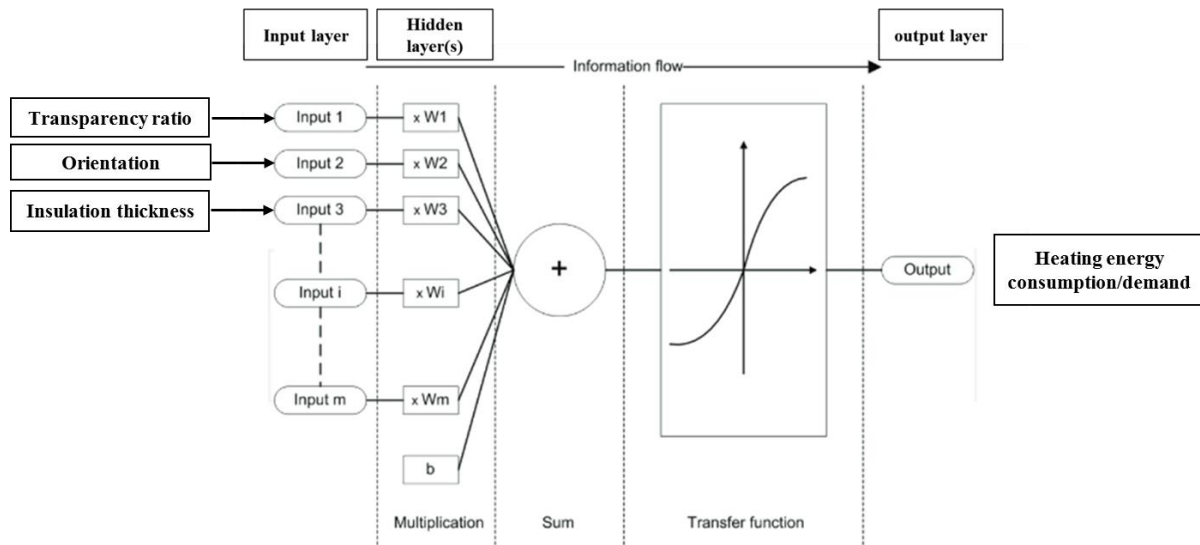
Input layer

Hidden layer(s)

output layer

Information flow

Transparency ratio

Orientation

Insulation thickness

Input 1

Input 2

Input 3

Input i

Input m

x W1

x W2

x W3

x Wi

x Wm

b

+

Output

Heating energy consumption/demand

Multiplication

Sum

Transfer function